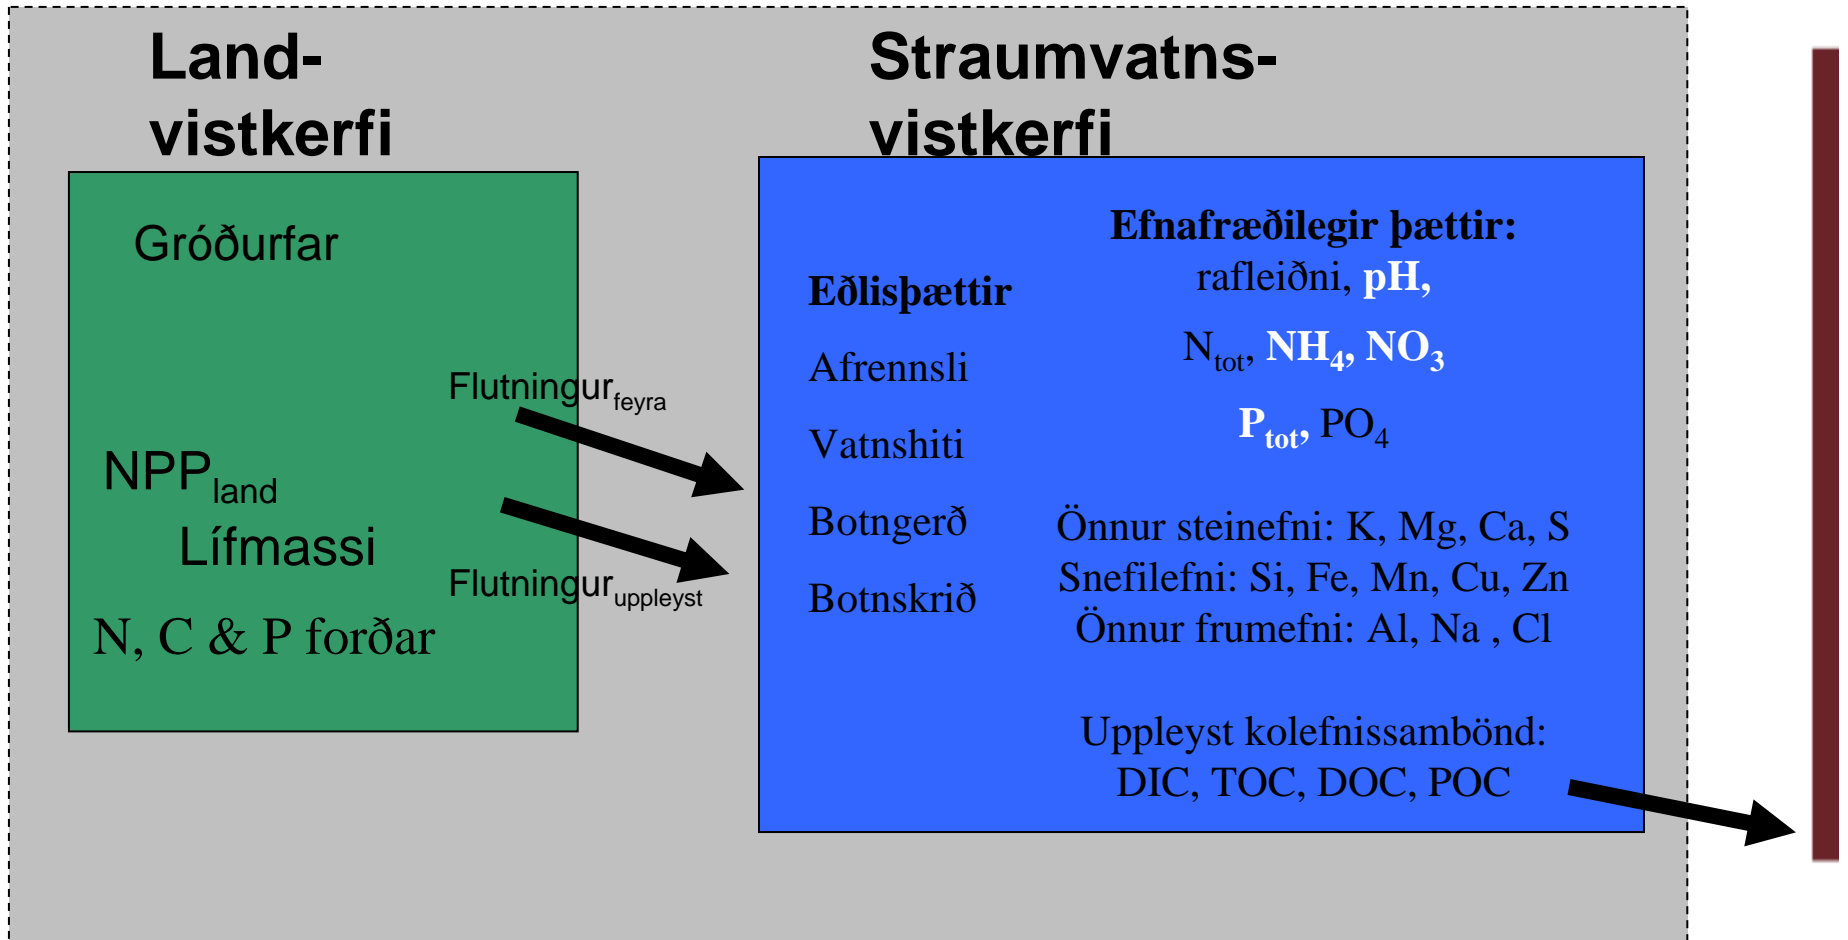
Land-
vistkerfi

Gróðurfar

NPP$_{land}$
Lífmassi

N, C & P forðar

Flutningur$_{feyra}$

Flutningur$_{uppleyst}$

Straumvatns-
vistkerfi

Eðlisþættir

Afrennsli

Vatnshiti

Botngerð

Botnskrið

Efnafræðilegir þættir:
rafleiðni, pH,

N$_{tot}$, NH$_4$, NO$_3$

P$_{tot}$, PO$_4$

Önnur steinefni: K, Mg, Ca, S
Snefilefni: Si, Fe, Mn, Cu, Zn
Önnur frumefni: Al, Na , Cl

Uppleyst kolefnissambönd:
DIC, TOC, DOC, POC